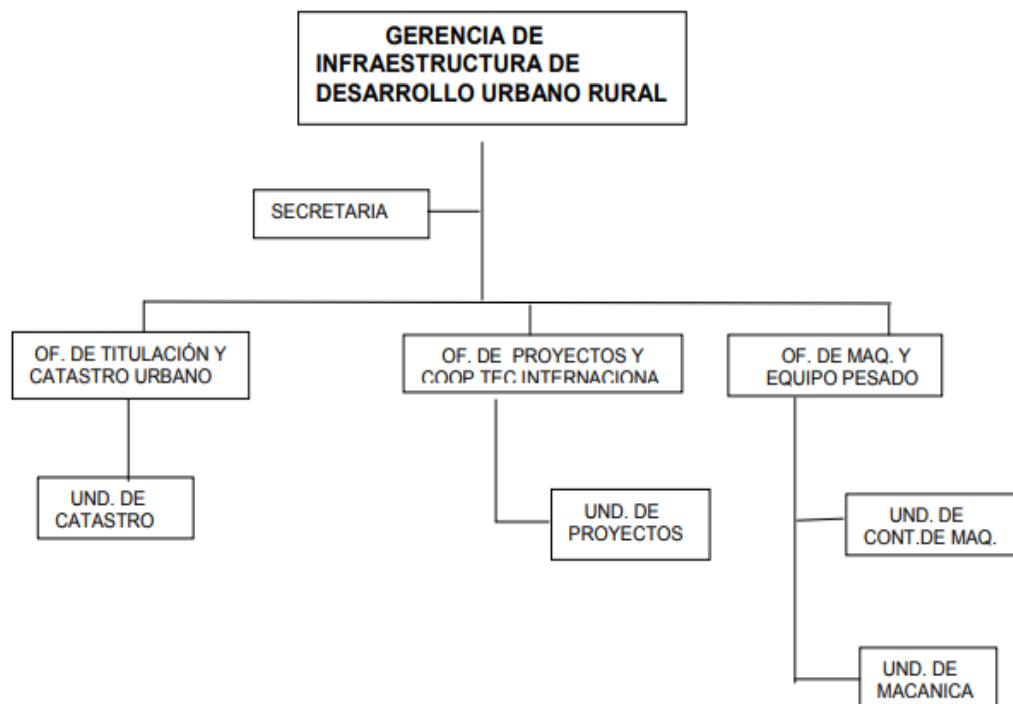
GERENCIA DE INFRAESTRUCTURA DE DESARROLLO URBANO RURAL

SECRETARIA

OF. DE TITULACIÓN Y CATASTRO URBANO

OF. DE PROYECTOS Y COOP TEC INTERNACIONA

OF. DE MAQ. Y EQUIPO PESADO

UND. DE CATASTRO

UND. DE PROYECTOS

UND. DE CONT.DE MAQ.

UND. DE MACANICA